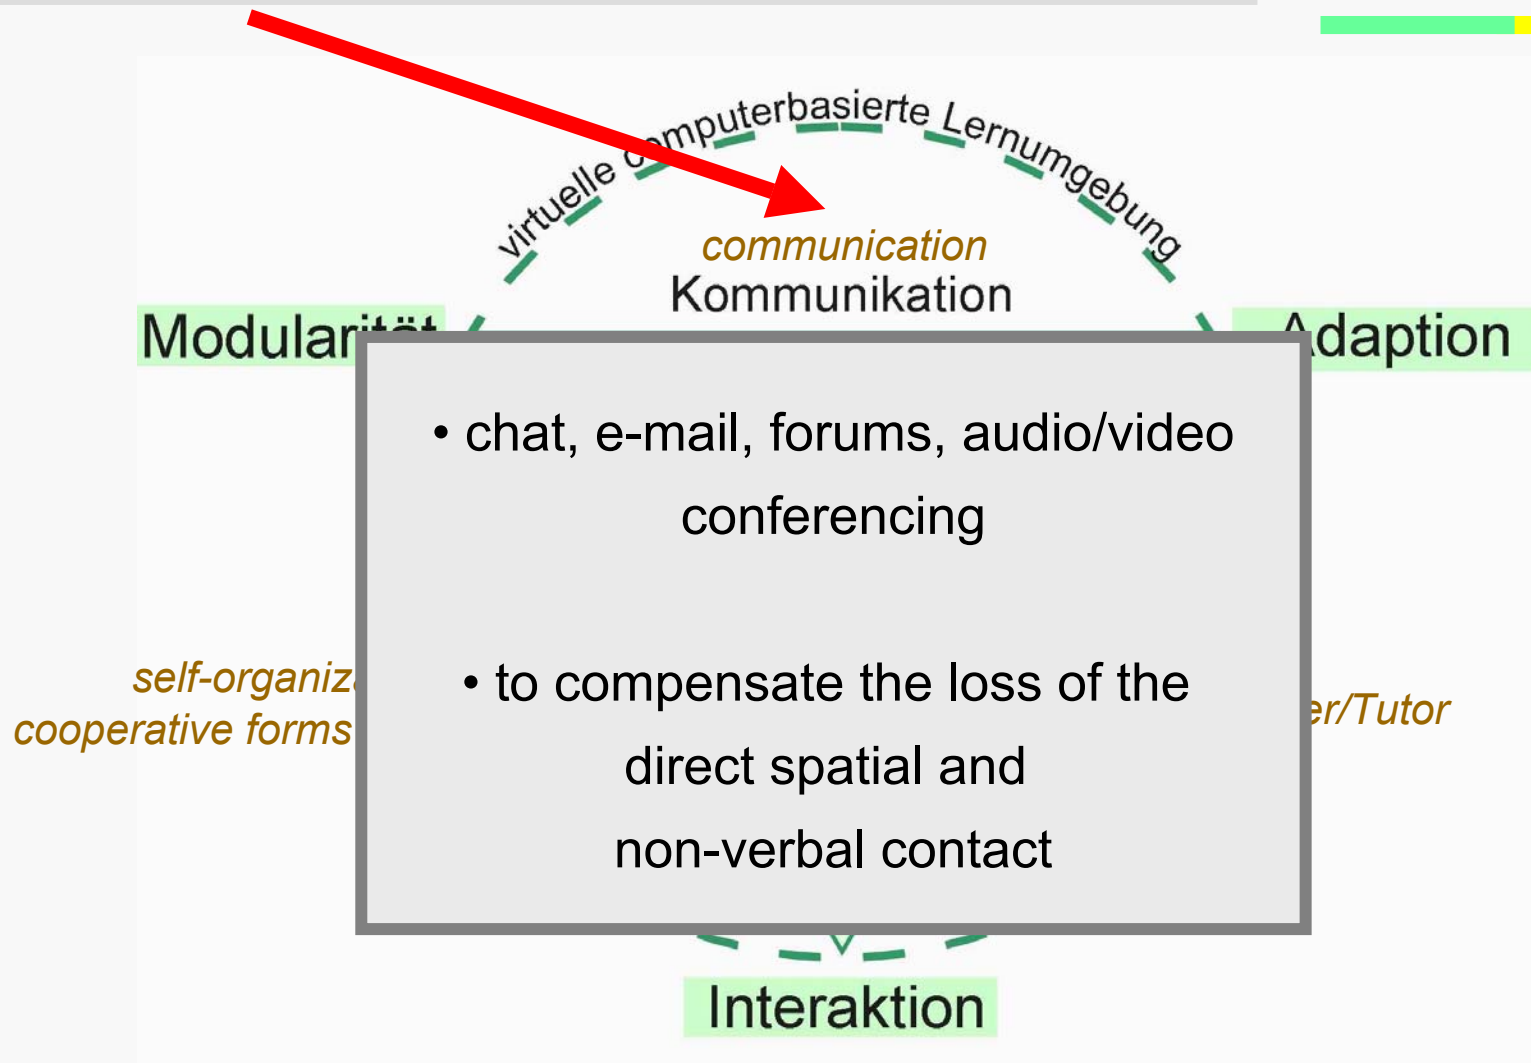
virtuelle computerbasierte Lernumgebung

communication
Kommunikation

Modularit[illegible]

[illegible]daption

• chat, e-mail, forums, audio/video conferencing

• to compensate the loss of the direct spatial and non-verbal contact

self-organiz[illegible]
cooperative forms

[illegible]er/Tutor

Interaktion